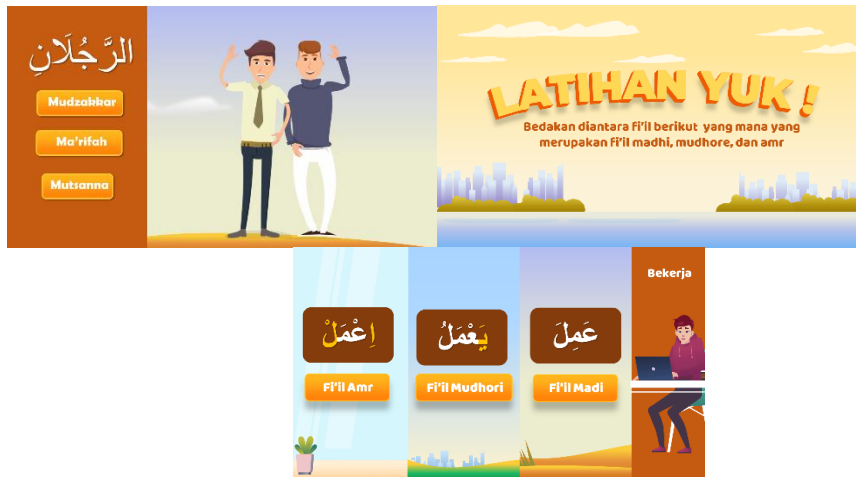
الرَّجُلَانِ

Mudzakkar

Ma'rifah

Mutsanna

LATIHAN YUK !

Bedakan diantara fi'il berikut yang mana yang merupakan fi'il madhi, mudhore, dan amr

اِعْمَلْ

Fi'il Amr

يَعْمَلُ

Fi'il Mudhori

عَمِلَ

Fi'il Madi

Bekerja